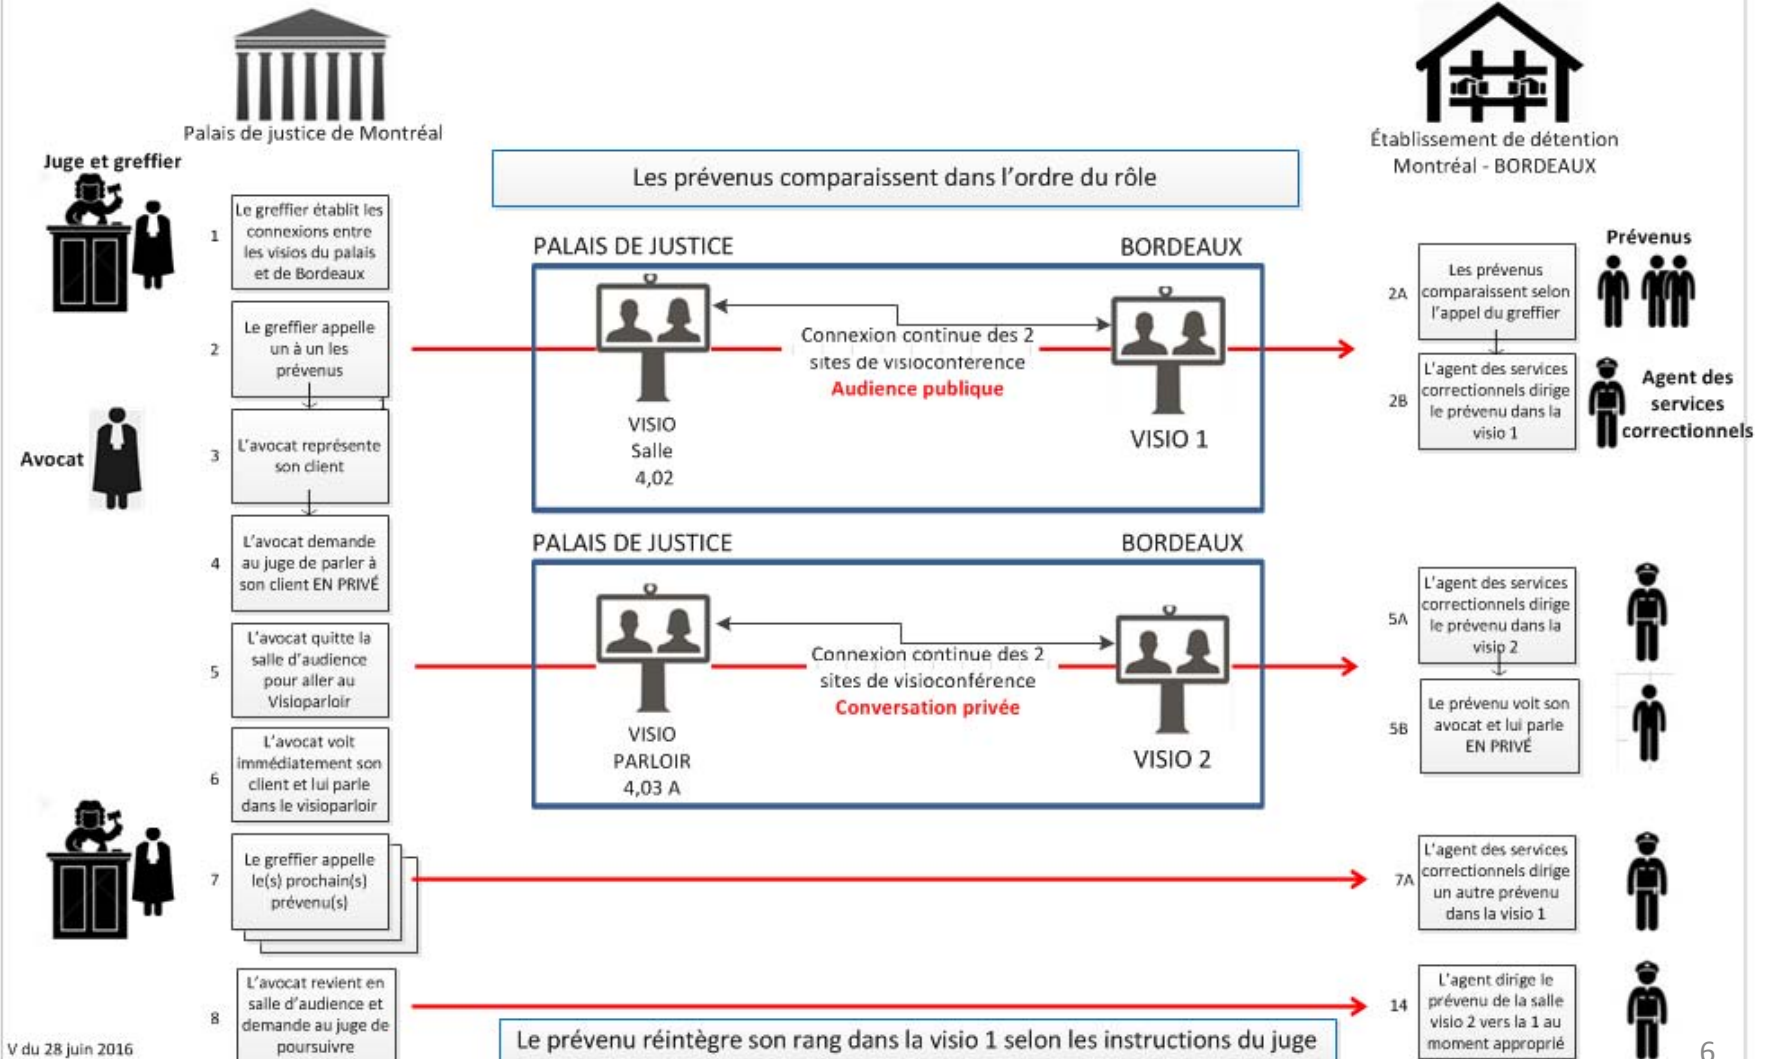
Palais de justice de Montréal

Établissement de détention Montréal - BORDEAUX

Juge et greffier

Les prévenus comparaissent dans l'ordre du rôle

1 Le greffier établit les connexions entre les visios du palais et de Bordeaux

PALAIS DE JUSTICE

BORDEAUX

Prévenus

2 Le greffier appelle un à un les prévenus

Connexion continue des 2 sites de visioconférence
Audience publique

2A Les prévenus comparaissent selon l'appel du greffier

2B L'agent des services correctionnels dirige le prévenu dans la visio 1

Agent des services correctionnels

Avocat

3 L'avocat représente son client

VISIO Salle 4,02

VISIO 1

4 L'avocat demande au juge de parler à son client EN PRIVÉ

PALAIS DE JUSTICE

BORDEAUX

5 L'avocat quitte la salle d'audience pour aller au Visioparloir

Connexion continue des 2 sites de visioconférence
Conversation privée

5A L'agent des services correctionnels dirige le prévenu dans la visio 2

5B Le prévenu voit son avocat et lui parle EN PRIVÉ

6 L'avocat voit immédiatement son client et lui parle dans le visioparloir

VISIO PARLOIR 4,03 A

VISIO 2

7 Le greffier appelle le(s) prochain(s) prévenu(s)

7A L'agent des services correctionnels dirige un autre prévenu dans la visio 1

8 L'avocat revient en salle d'audience et demande au juge de poursuivre

14 L'agent dirige le prévenu de la salle visio 2 vers la 1 au moment approprié

Le prévenu réintègre son rang dans la visio 1 selon les instructions du juge

V du 28 juin 2016

6